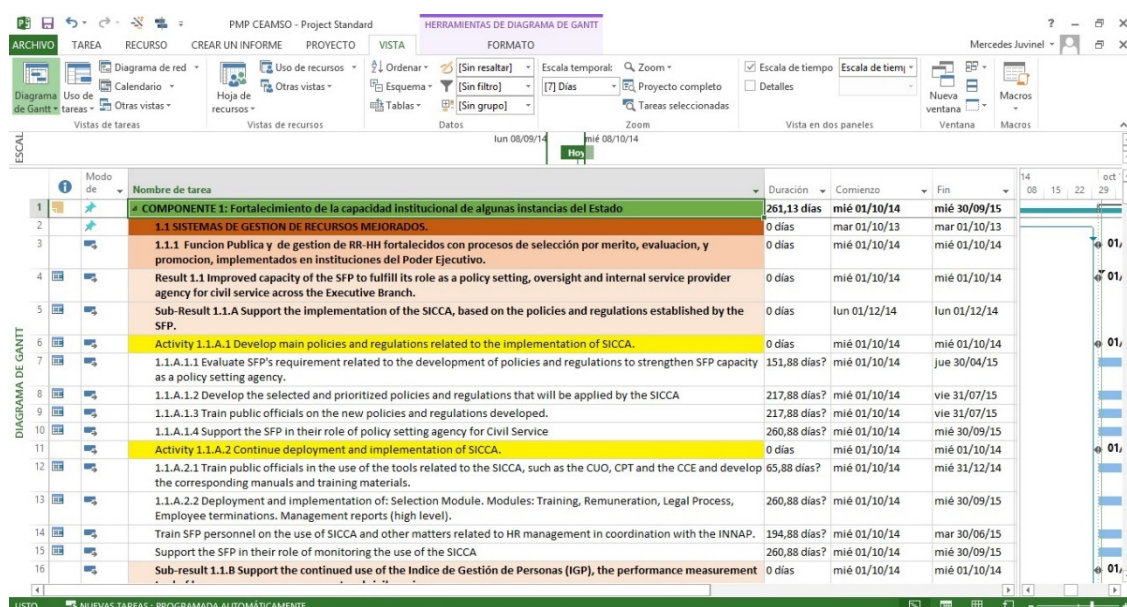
PMP CEAMSO - Project Standard HERRAMIENTAS DE DIAGRAMA DE GANTT ? – ×

ARCHIVO TAREA RECURSO CREAR UN INFORME PROYECTO VISTA FORMATO Mercedes Juvinel

Diagrama de Gantt Uso de tareas Diagrama de red Calendario Otras vistas Vistas de tareas
Hoja de recursos Uso de recursos Otras vistas Vistas de recursos
Ordenar Esquema Tablas [Sin resaltar] [Sin filtro] [Sin grupo] Datos
Escala temporal: [7] Días Zoom Proyecto completo Tareas seleccionadas Zoom
Escala de tiempo Escala de tiem Detalles Vista en dos paneles
Nueva ventana Ventana
Macros Macros

ESCAL lun 08/09/14 mié 08/10/14 Hoy

DIAGRAMA DE GANTT

| | | Modo de | Nombre de tarea | Duración | Comienzo | Fin |
|---|---|---|---|---|---|---|
| 1 | | | COMPONENTE 1: Fortalecimiento de la capacidad institucional de algunas instancias del Estado | 261,13 días | mié 01/10/14 | mié 30/09/15 |
| 2 | | | 1.1 SISTEMAS DE GESTION DE RECURSOS MEJORADOS. | 0 días | mar 01/10/13 | mar 01/10/13 |
| 3 | | | 1.1.1 Funcion Publica y de gestion de RR-HH fortalecidos con procesos de selección por merito, evaluacion, y promocion, implementados en instituciones del Poder Ejecutivo. | 0 días | mié 01/10/14 | mié 01/10/14 |
| 4 | | | Result 1.1 Improved capacity of the SFP to fulfill its role as a policy setting, oversight and internal service provider agency for civil service across the Executive Branch. | 0 días | mié 01/10/14 | mié 01/10/14 |
| 5 | | | Sub-Result 1.1.A Support the implementation of the SICCA, based on the policies and regulations established by the SFP. | 0 días | lun 01/12/14 | lun 01/12/14 |
| 6 | | | Activity 1.1.A.1 Develop main policies and regulations related to the implementation of SICCA. | 0 días | mié 01/10/14 | mié 01/10/14 |
| 7 | | | 1.1.A.1.1 Evaluate SFP's requirement related to the development of policies and regulations to strengthen SFP capacity as a policy setting agency. | 151,88 días? | mié 01/10/14 | jue 30/04/15 |
| 8 | | | 1.1.A.1.2 Develop the selected and prioritized policies and regulations that will be applied by the SICCA | 217,88 días? | mié 01/10/14 | vie 31/07/15 |
| 9 | | | 1.1.A.1.3 Train public officials on the new policies and regulations developed. | 217,88 días? | mié 01/10/14 | vie 31/07/15 |
| 10 | | | 1.1.A.1.4 Support the SFP in their role of policy setting agency for Civil Service | 260,88 días? | mié 01/10/14 | mié 30/09/15 |
| 11 | | | Activity 1.1.A.2 Continue deployment and implementation of SICCA. | 0 días | mié 01/10/14 | mié 01/10/14 |
| 12 | | | 1.1.A.2.1 Train public officials in the use of the tools related to the SICCA, such as the CUO, CPT and the CCE and develop the corresponding manuals and training materials. | 65,88 días? | mié 01/10/14 | mié 31/12/14 |
| 13 | | | 1.1.A.2.2 Deployment and implementation of: Selection Module. Modules: Training, Remuneration, Legal Process, Employee terminations. Management reports (high level). | 260,88 días? | mié 01/10/14 | mié 30/09/15 |
| 14 | | | Train SFP personnel on the use of SICCA and other matters related to HR management in coordination with the INNAP. | 194,88 días? | mié 01/10/14 | mar 30/06/15 |
| 15 | | | Support the SFP in their role of monitoring the use of the SICCA | 260,88 días? | mié 01/10/14 | mié 30/09/15 |
| 16 | | | Sub-result 1.1.B Support the continued use of the Indice de Gestión de Personas (IGP), the performance measurement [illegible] | 0 días | mié 01/10/14 | mié 01/10/14 |

14 oct 08 15 22 29
01/ 01/ 01/ 01/ 01/

LISTO NUEVAS TAREAS : PROGRAMADA AUTOMÁTICAMENTE